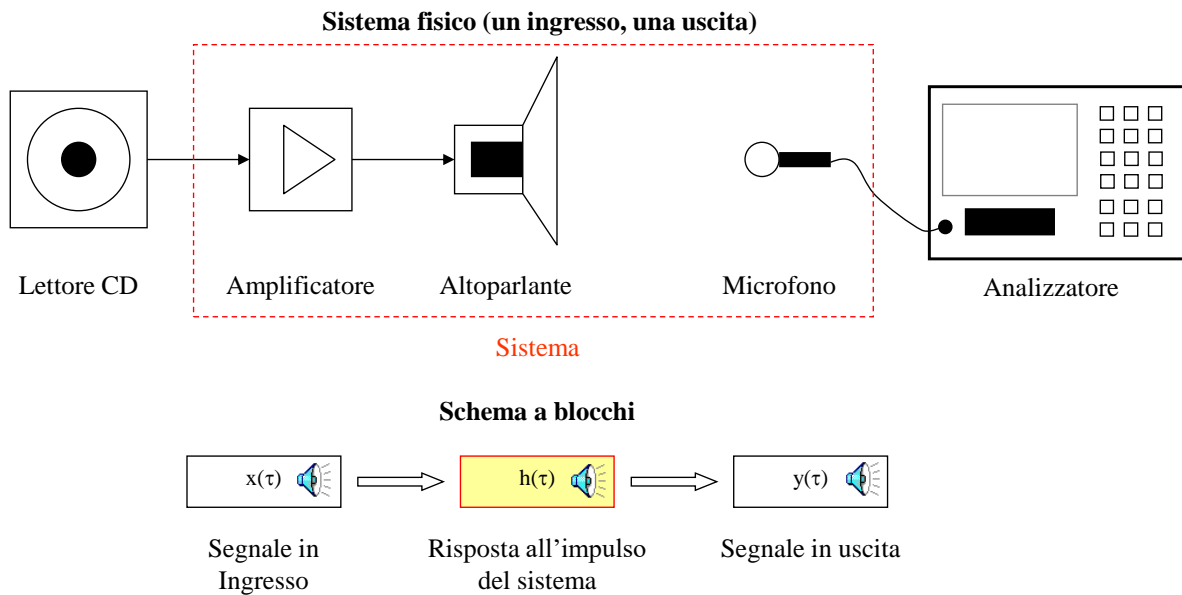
Sistema fisico (un ingresso, una uscita)

Lettore CD

Amplificatore

Altoparlante

Microfono

Analizzatore

Sistema

Schema a blocchi

$x(\tau)$

$h(\tau)$

$y(\tau)$

Segnale in Ingresso

Risposta all'impulso del sistema

Segnale in uscita